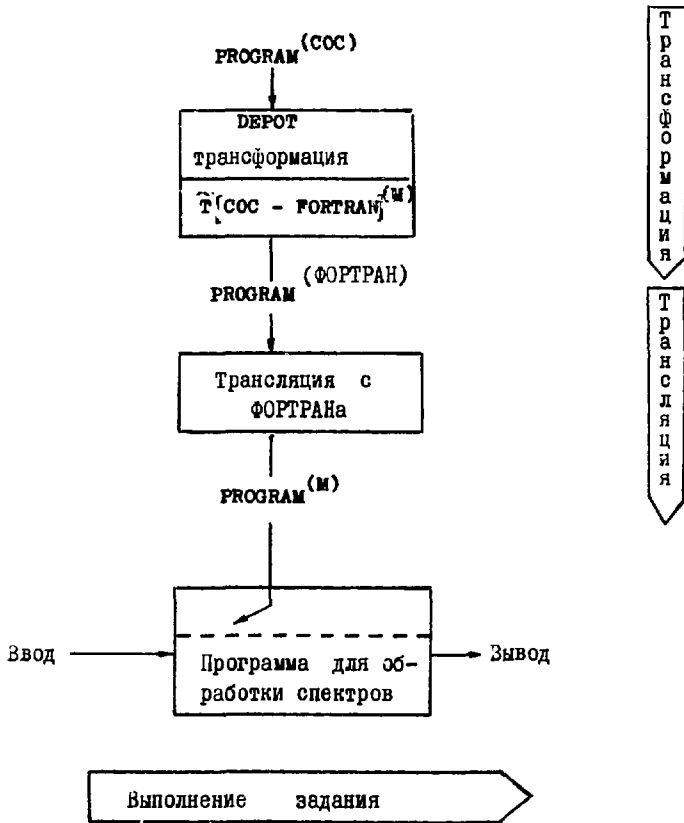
PROGRAM$^{(COC)}$

DEPOT
трансформация

$\tilde{T}$(COC - FORTRAN)$^{(M)}$

PROGRAM$^{(ФОРТРАН)}$

Трансляция с ФОРТРАНа

PROGRAM$^{(M)}$

Ввод

Программа для обработки спектров

Зывод

Выполнение задания

Трансформация

Трансляция